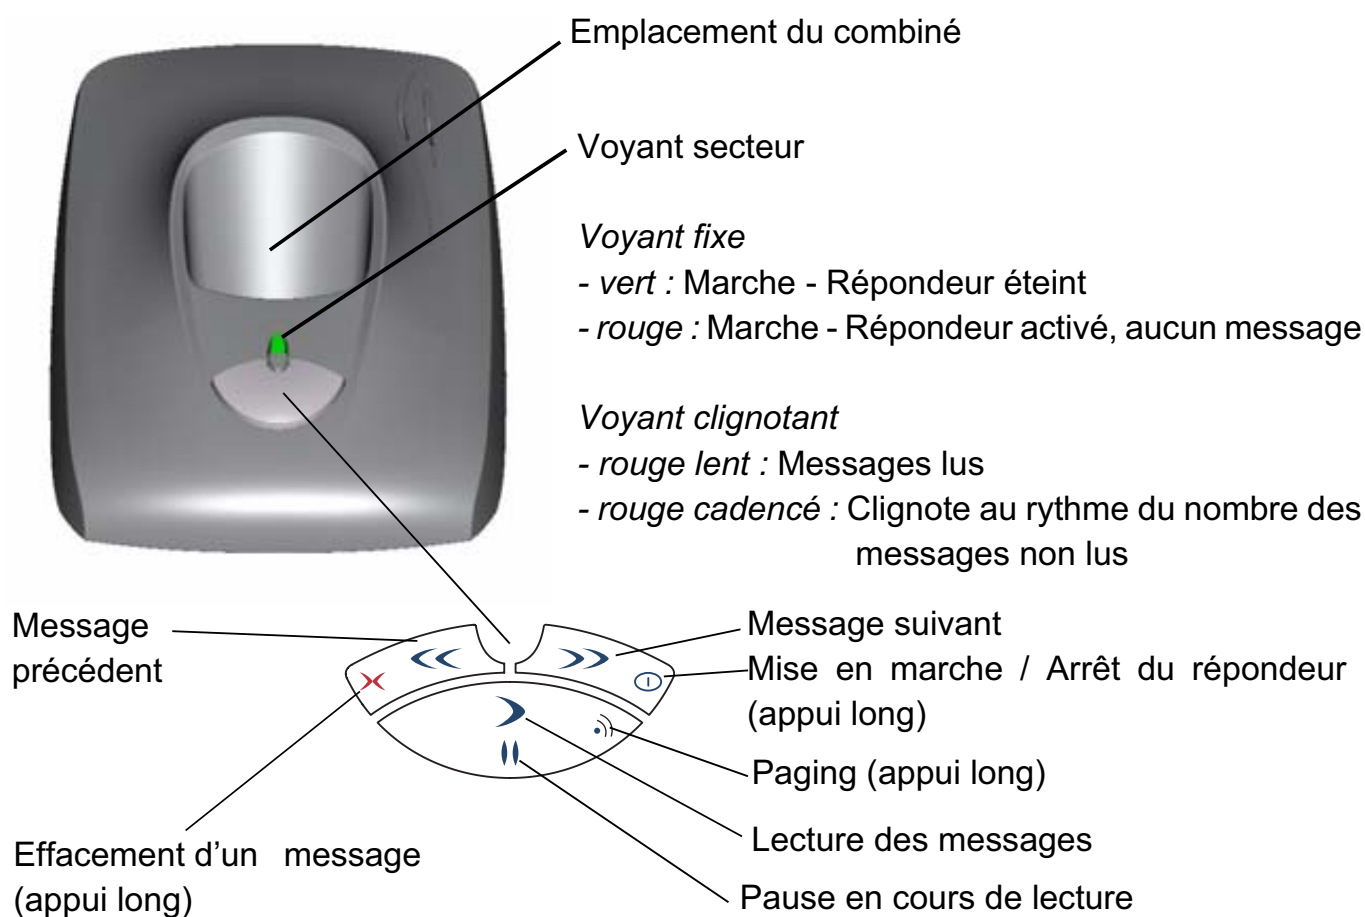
Emplacement du combiné

Voyant secteur

Voyant fixe
- vert : Marche - Répondeur éteint
- rouge : Marche - Répondeur activé, aucun message

Voyant clignotant
- rouge lent : Messages lus
- rouge cadencé : Clignote au rythme du nombre des messages non lus

Message précédent

Message suivant

Mise en marche / Arrêt du répondeur (appui long)

Paging (appui long)

Lecture des messages

Effacement d'un message (appui long)

Pause en cours de lecture